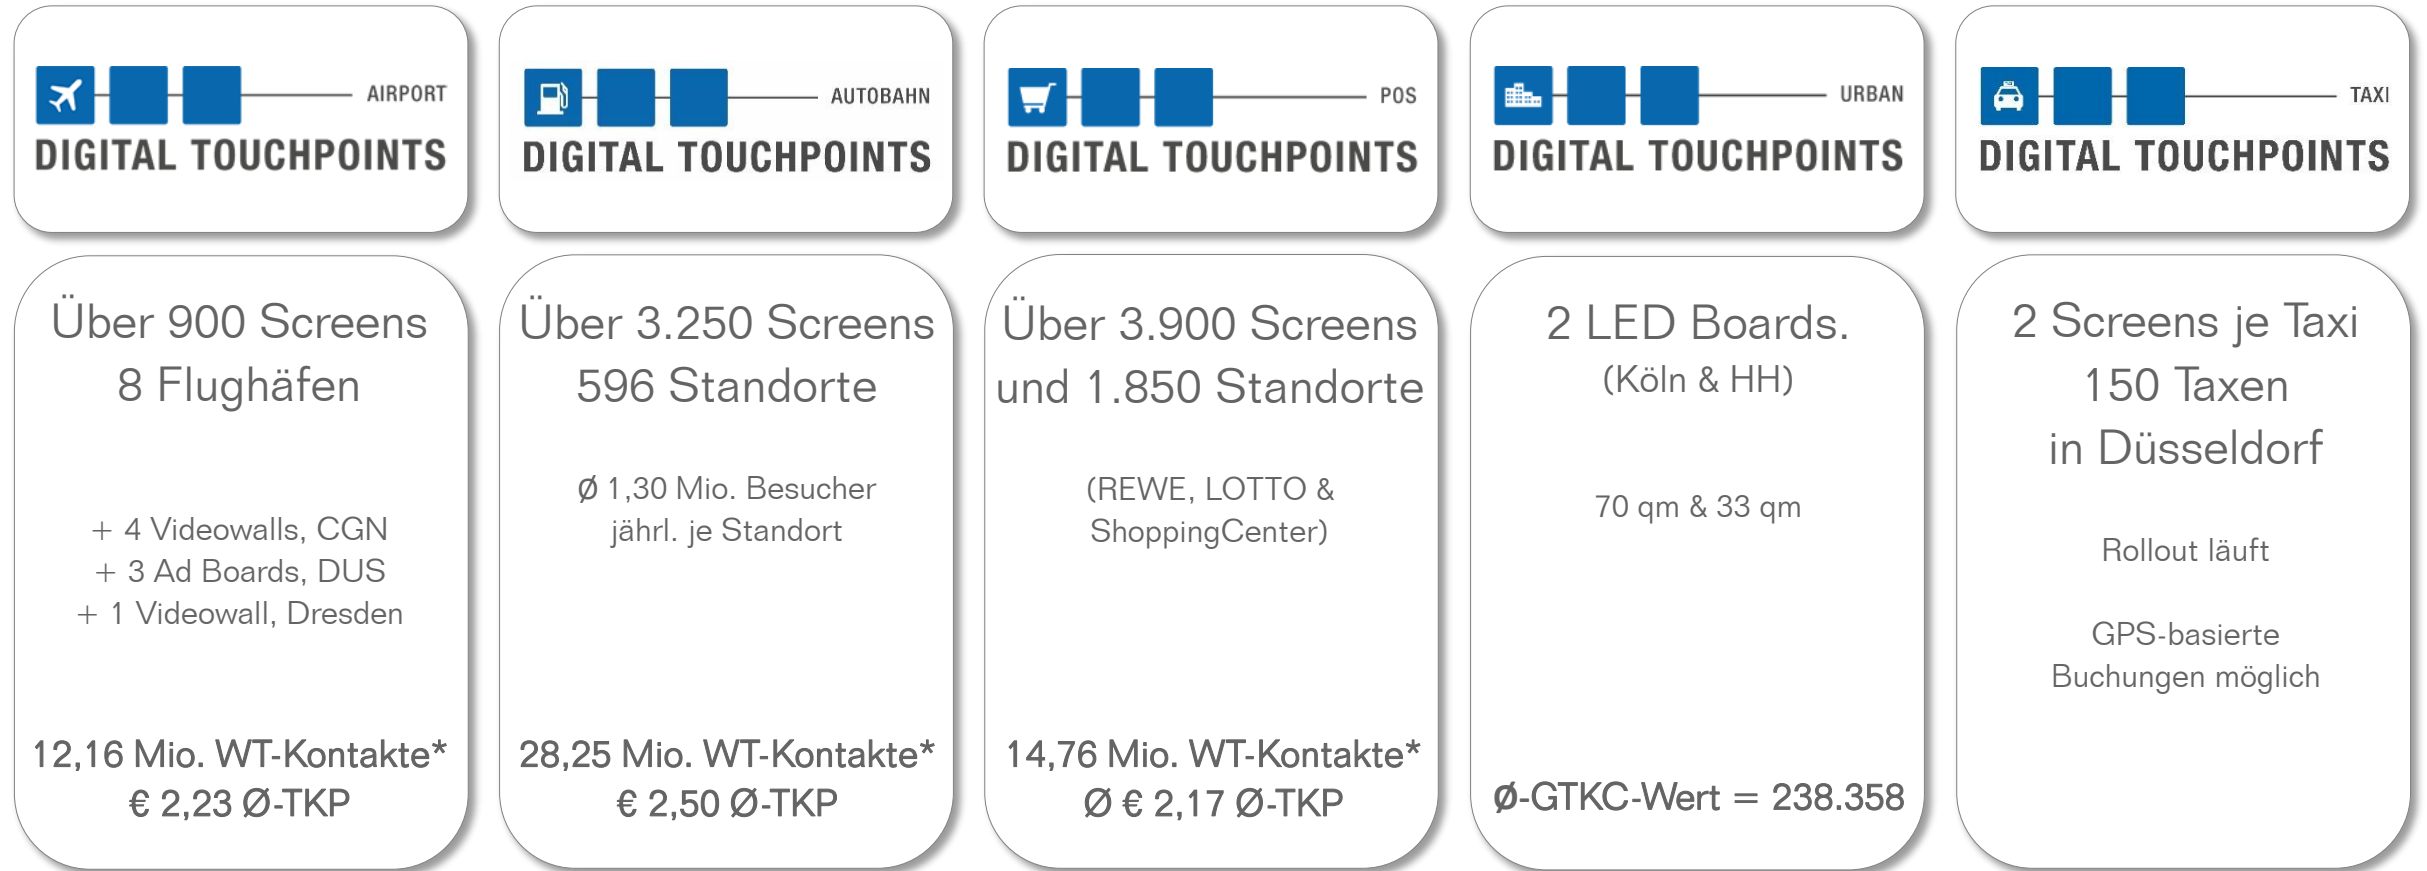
AIRPORT
DIGITAL TOUCHPOINTS

Über 900 Screens
8 Flughäfen

+ 4 Videowalls, CGN
+ 3 Ad Boards, DUS
+ 1 Videowall, Dresden

12,16 Mio. WT-Kontakte*
€ 2,23 Ø-TKP

AUTOBAHN
DIGITAL TOUCHPOINTS

Über 3.250 Screens
596 Standorte

Ø 1,30 Mio. Besucher jährl. je Standort

28,25 Mio. WT-Kontakte*
€ 2,50 Ø-TKP

POS
DIGITAL TOUCHPOINTS

Über 3.900 Screens
und 1.850 Standorte

(REWE, LOTTO & ShoppingCenter)

14,76 Mio. WT-Kontakte*
Ø € 2,17 Ø-TKP

URBAN
DIGITAL TOUCHPOINTS

2 LED Boards.
(Köln & HH)

70 qm & 33 qm

Ø-GTKC-Wert = 238.358

TAXI
DIGITAL TOUCHPOINTS

2 Screens je Taxi
150 Taxen
in Düsseldorf

Rollout läuft

GPS-basierte
Buchungen möglich